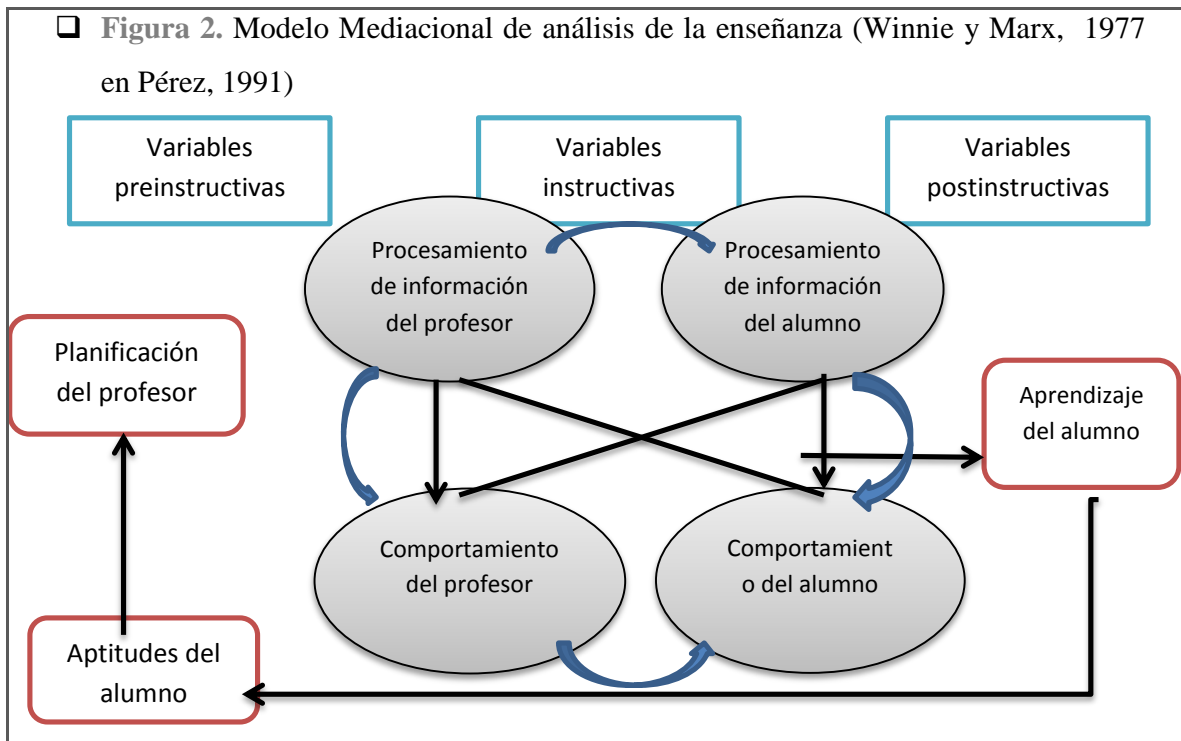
❑ **Figura 2.** Modelo Mediacional de análisis de la enseñanza (Winnie y Marx, 1977 en Pérez, 1991)

Variables preinstructivas

Variables instructivas

Variables postinstructivas

Procesamiento de información del profesor

Procesamiento de información del alumno

Planificación del profesor

Aprendizaje del alumno

Comportamiento del profesor

Comportamient o del alumno

Aptitudes del alumno